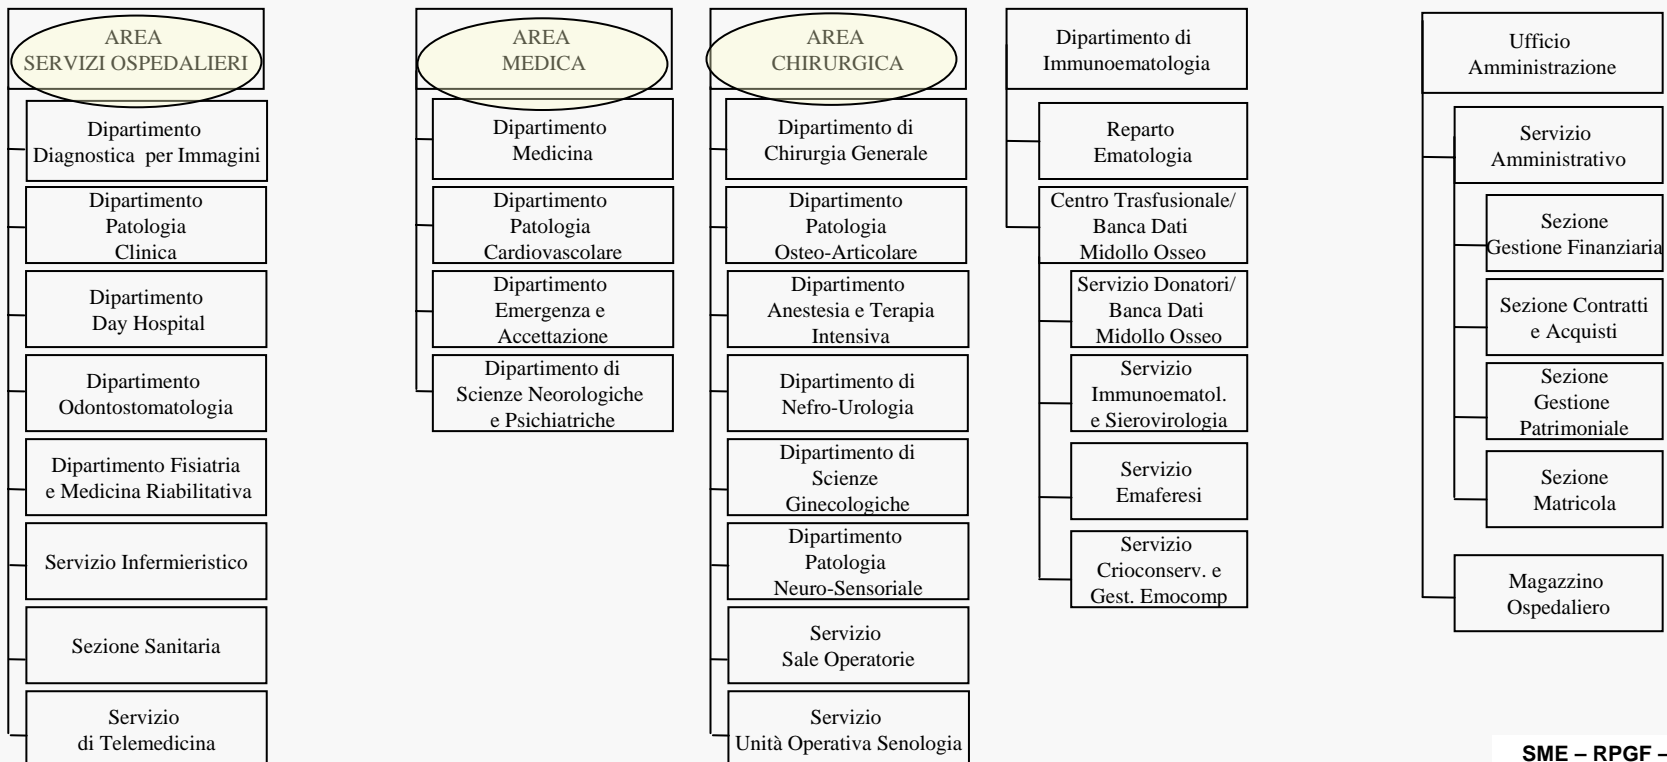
AREA
SERVIZI OSPEDALIERI

Dipartimento
Diagnostica per Immagini

Dipartimento
Patologia
Clinica

Dipartimento
Day Hospital

Dipartimento
Odontostomatologia

Dipartimento Fisiatria
e Medicina Riabilitativa

Servizio Infermieristico

Sezione Sanitaria

Servizio
di Telemedicina

AREA
MEDICA

Dipartimento
Medicina

Dipartimento
Patologia
Cardiovascolare

Dipartimento
Emergenza e
Accettazione

Dipartimento di
Scienze Neorologiche
e Psichiatriche

AREA
CHIRURGICA

Dipartimento di
Chirurgia Generale

Dipartimento
Patologia
Osteo-Articolare

Dipartimento
Anestesia e Terapia
Intensiva

Dipartimento di
Nefro-Urologia

Dipartimento di
Scienze
Ginecologiche

Dipartimento
Patologia
Neuro-Sensoriale

Servizio
Sale Operatorie

Servizio
Unità Operativa Senologia

Dipartimento di
Immunoematologia

Reparto
Ematologia

Centro Trasfusionale/
Banca Dati
Midollo Osseo

Servizio Donatori/
Banca Dati
Midollo Osseo

Servizio
Immunoematol.
e Sierovirologia

Servizio
Emaferesi

Servizio
Crioconserv. e
Gest. Emocomp

Ufficio
Amministrazione

Servizio
Amministrativo

Sezione
Gestione Finanziaria

Sezione Contratti
e Acquisti

Sezione
Gestione
Patrimoniale

Sezione
Matricola

Magazzino
Ospedaliero

SME – RPGF –